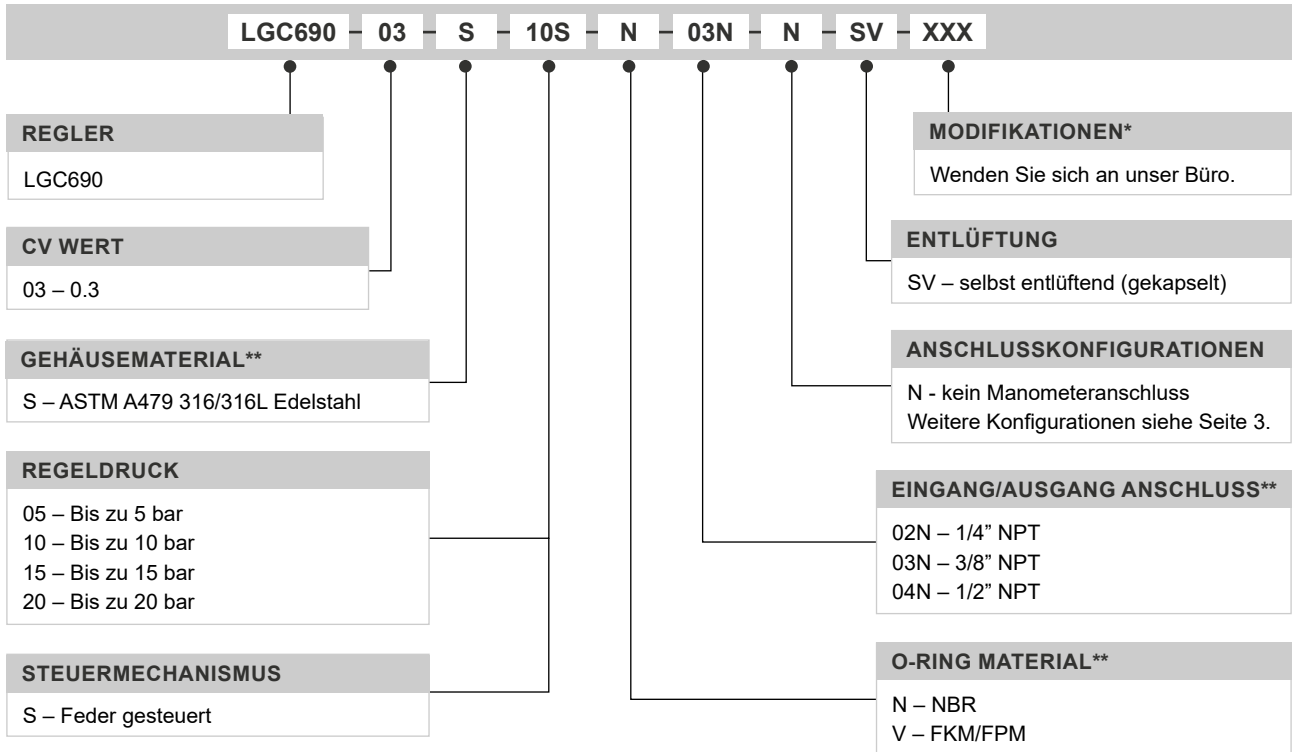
LGC690 – 03 – S – 10S – N – 03N – N – SV – XXX

REGLER

LGC690

CV WERT

03 – 0.3

GEHÄUSEMATERIAL**

S – ASTM A479 316/316L Edelstahl

REGELDRUCK

05 – Bis zu 5 bar
10 – Bis zu 10 bar
15 – Bis zu 15 bar
20 – Bis zu 20 bar

STEUERMECHANISMUS

S – Feder gesteuert

MODIFIKATIONEN*

Wenden Sie sich an unser Büro.

ENTLÜFTUNG

SV – selbst entlüftend (gekapselt)

ANSCHLUSSKONFIGURATIONEN

N - kein Manometeranschluss
Weitere Konfigurationen siehe Seite 3.

EINGANG/AUSGANG ANSCHLUSS**

02N – 1/4" NPT
03N – 3/8" NPT
04N – 1/2" NPT

O-RING MATERIAL**

N – NBR
V – FKM/FPM